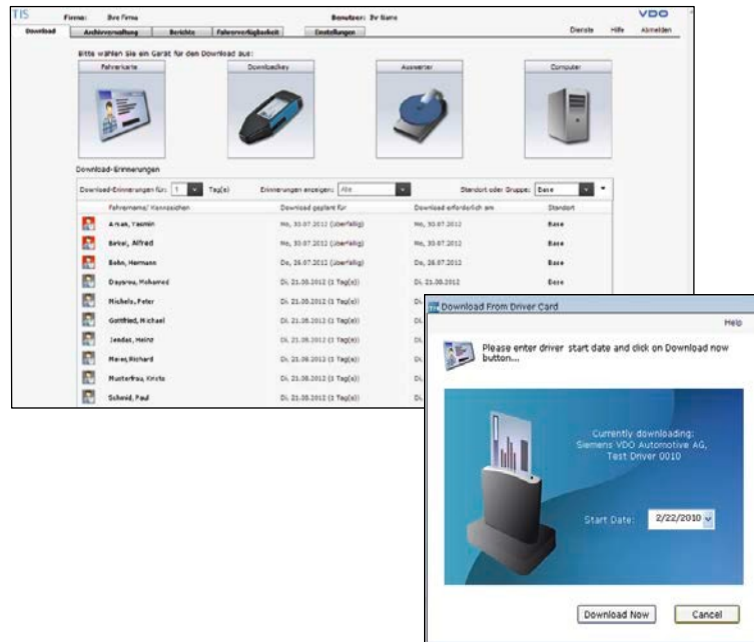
TIS Firma: Ihre Firma Benutzer: Ihr Name VDO

Download Archivverwaltung Berichte Fahrerverfügbarkeit Einstellungen Dienste Hilfe Abmelden

Bitte wählen Sie ein Gerät für den Download aus:

Fahrerkarte Downloadkey Auswerter Computer

Download-Erinnerungen

Download-Erinnerungen für: 1 Tag(e) Erinnerungen anzeigen: Alle Standort oder Gruppe: Base

| Fahrername/ Kennzeichen | Download geplant für | Download erforderlich am | Standort |
|---|---|---|---|
| Arcan, Yasmin | Mo, 30.07.2012 (überfällig) | Mo, 30.07.2012 | Base |
| Beker, Alfred | Mo, 30.07.2012 (überfällig) | Mo, 30.07.2012 | Base |
| Bohn, Hermann | Do, 26.07.2012 (überfällig) | Do, 26.07.2012 | Base |
| Dayarou, Mohamed | Di, 21.08.2012 (1 Tag(e)) | Di, 21.08.2012 | Base |
| Michels, Peter | Di, 21.08.2012 (1 Tag(e)) | Di, 21.08.2012 | Base |
| Gottfried, Michael | Di, 21.08.2012 (1 Tag(e)) | Di | |
| Jendar, Heinz | Di, 21.08.2012 (1 Tag(e)) | Di | |
| Meier, Richard | Di, 21.08.2012 (1 Tag(e)) | Di | |
| Musterfrau, Krista | Di, 21.08.2012 (1 Tag(e)) | Di | |
| Schmid, Paul | Di, 21.08.2012 (1 Tag(e)) | Di | |

Download From Driver Card

Help

Please enter driver start date and click on Download now button...

Currently downloading:
Siemens VDO Automotive AG,
Test Driver 0010

Start Date: 2/22/2010

Download Now Cancel